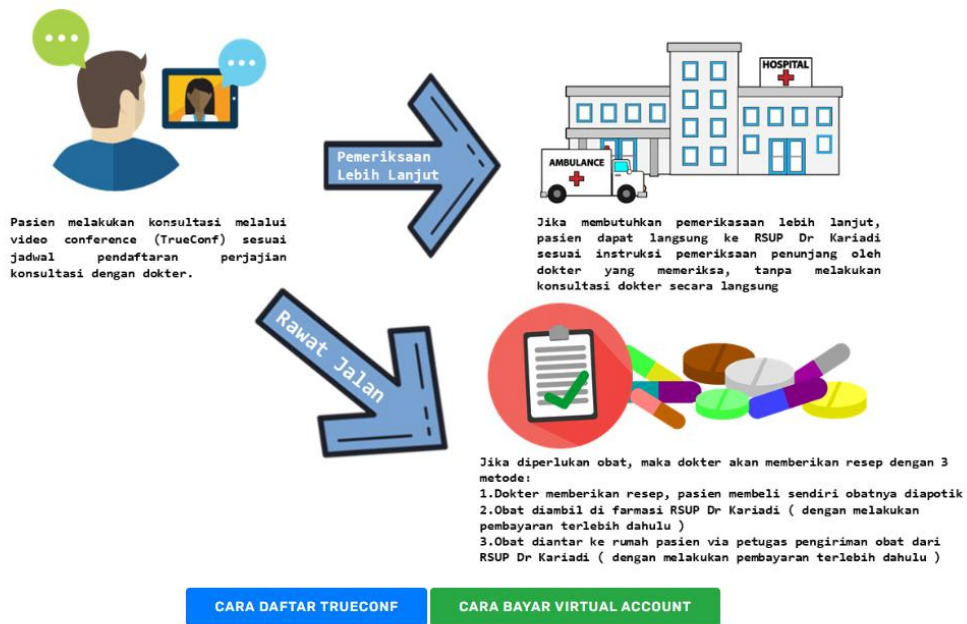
Pasien melakukan konsultasi melalui video conference (TrueConf) sesuai jadwal pendaftaran perjajian konsultasi dengan dokter.

Pemeriksaan Lebih Lanjut

HOSPITAL

AMBULANCE

Jika membutuhkan pemerikasaan lebih lanjut, pasien dapat langsung ke RSUP Dr Kariadi sesuai instruksi pemeriksaan penunjang oleh dokter yang memeriksa, tanpa melakukan konsultasi dokter secara langsung

Rawat Jalan

Jika diperlukan obat, maka dokter akan memberikan resep dengan 3 metode:
1.Dokter memberikan resep, pasien membeli sendiri obatnya diapotik
2.Obat diambil di farmasi RSUP Dr Kariadi ( dengan melakukan pembayaran terlebih dahulu )
3.Obat diantar ke rumah pasien via petugas pengiriman obat dari RSUP Dr Kariadi ( dengan melakukan pembayaran terlebih dahulu )

CARA DAFTAR TRUECONF

CARA BAYAR VIRTUAL ACCOUNT